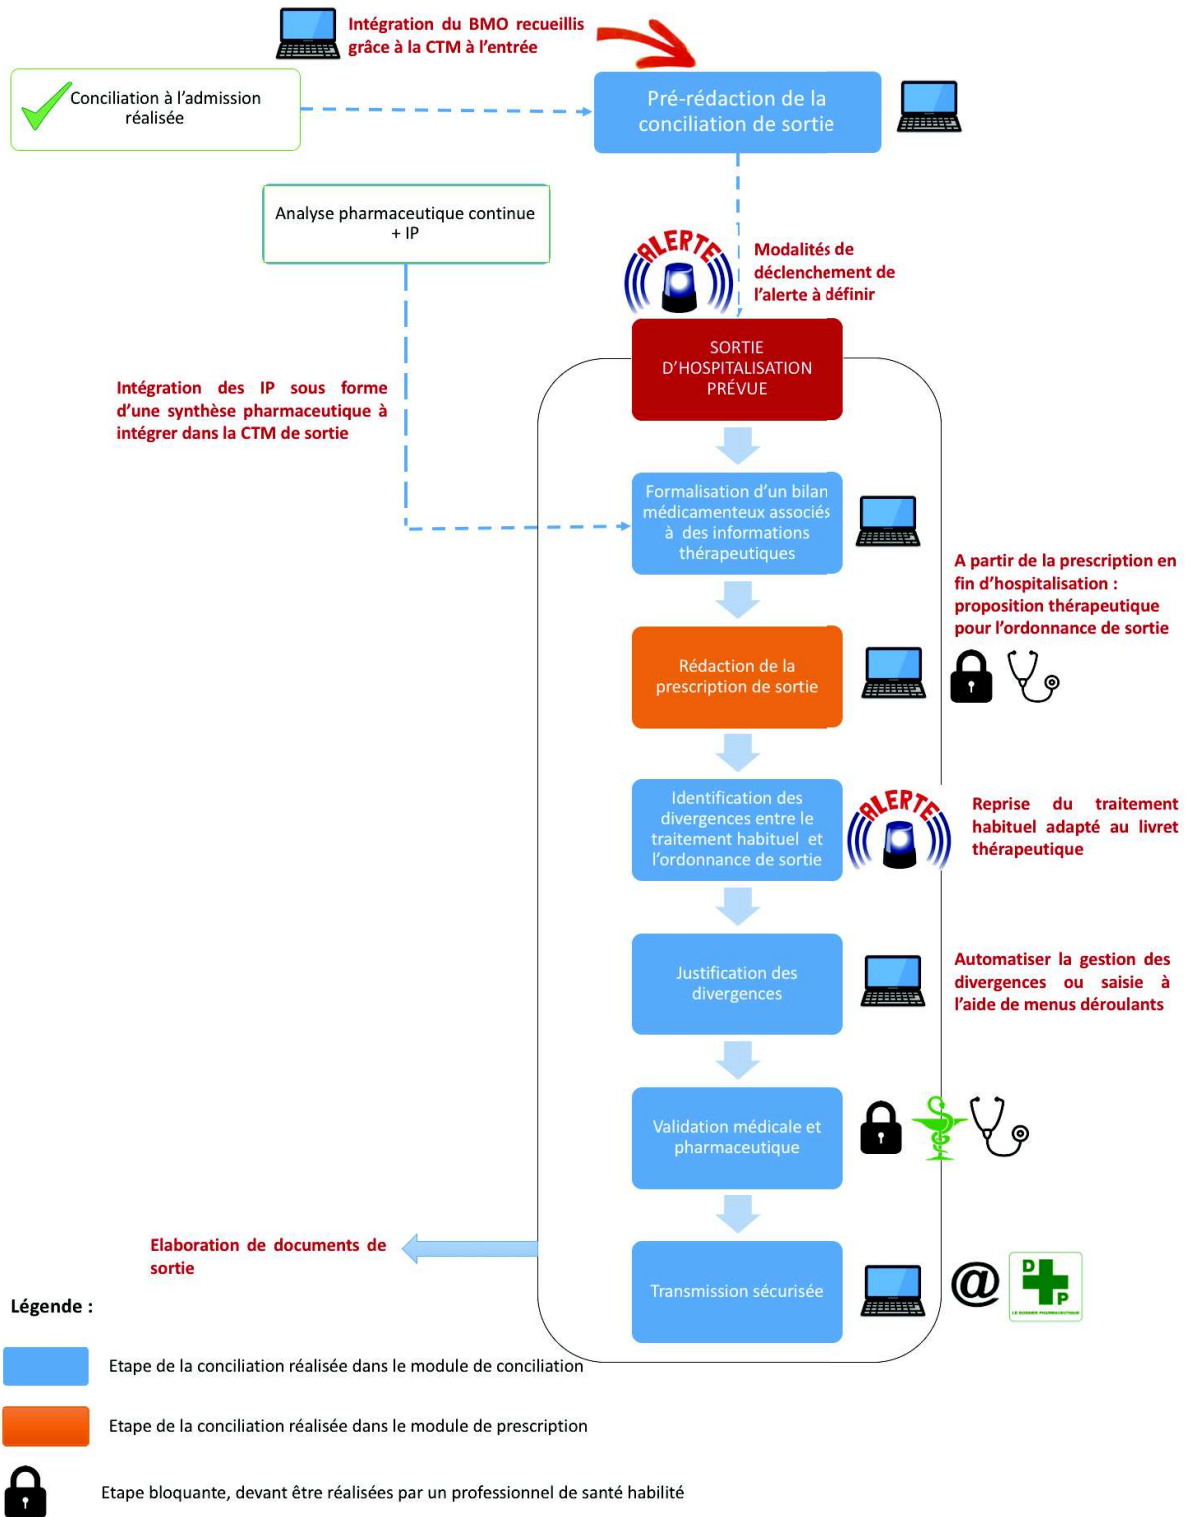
Intégration du BMO recueillis grâce à la CTM à l'entrée

Conciliation à l'admission réalisée

Pré-rédaction de la conciliation de sortie

Analyse pharmaceutique continue + IP

ALERTE

Modalités de déclenchement de l'alerte à définir

SORTIE D'HOSPITALISATION PRÉVUE

Intégration des IP sous forme d'une synthèse pharmaceutique à intégrer dans la CTM de sortie

Formalisation d'un bilan médicamenteux associés à des informations thérapeutiques

A partir de la prescription en fin d'hospitalisation : proposition thérapeutique pour l'ordonnance de sortie

Rédaction de la prescription de sortie

Identification des divergences entre le traitement habituel et l'ordonnance de sortie

ALERTE

Reprise du traitement habituel adapté au livret thérapeutique

Justification des divergences

Automatiser la gestion des divergences ou saisie à l'aide de menus déroulants

Validation médicale et pharmaceutique

Elaboration de documents de sortie

Transmission sécurisée

@

D P

LE DOSSIER PHARMACEUTIQUE

Légende :

Etape de la conciliation réalisée dans le module de conciliation

Etape de la conciliation réalisée dans le module de prescription

Etape bloquante, devant être réalisées par un professionnel de santé habilité